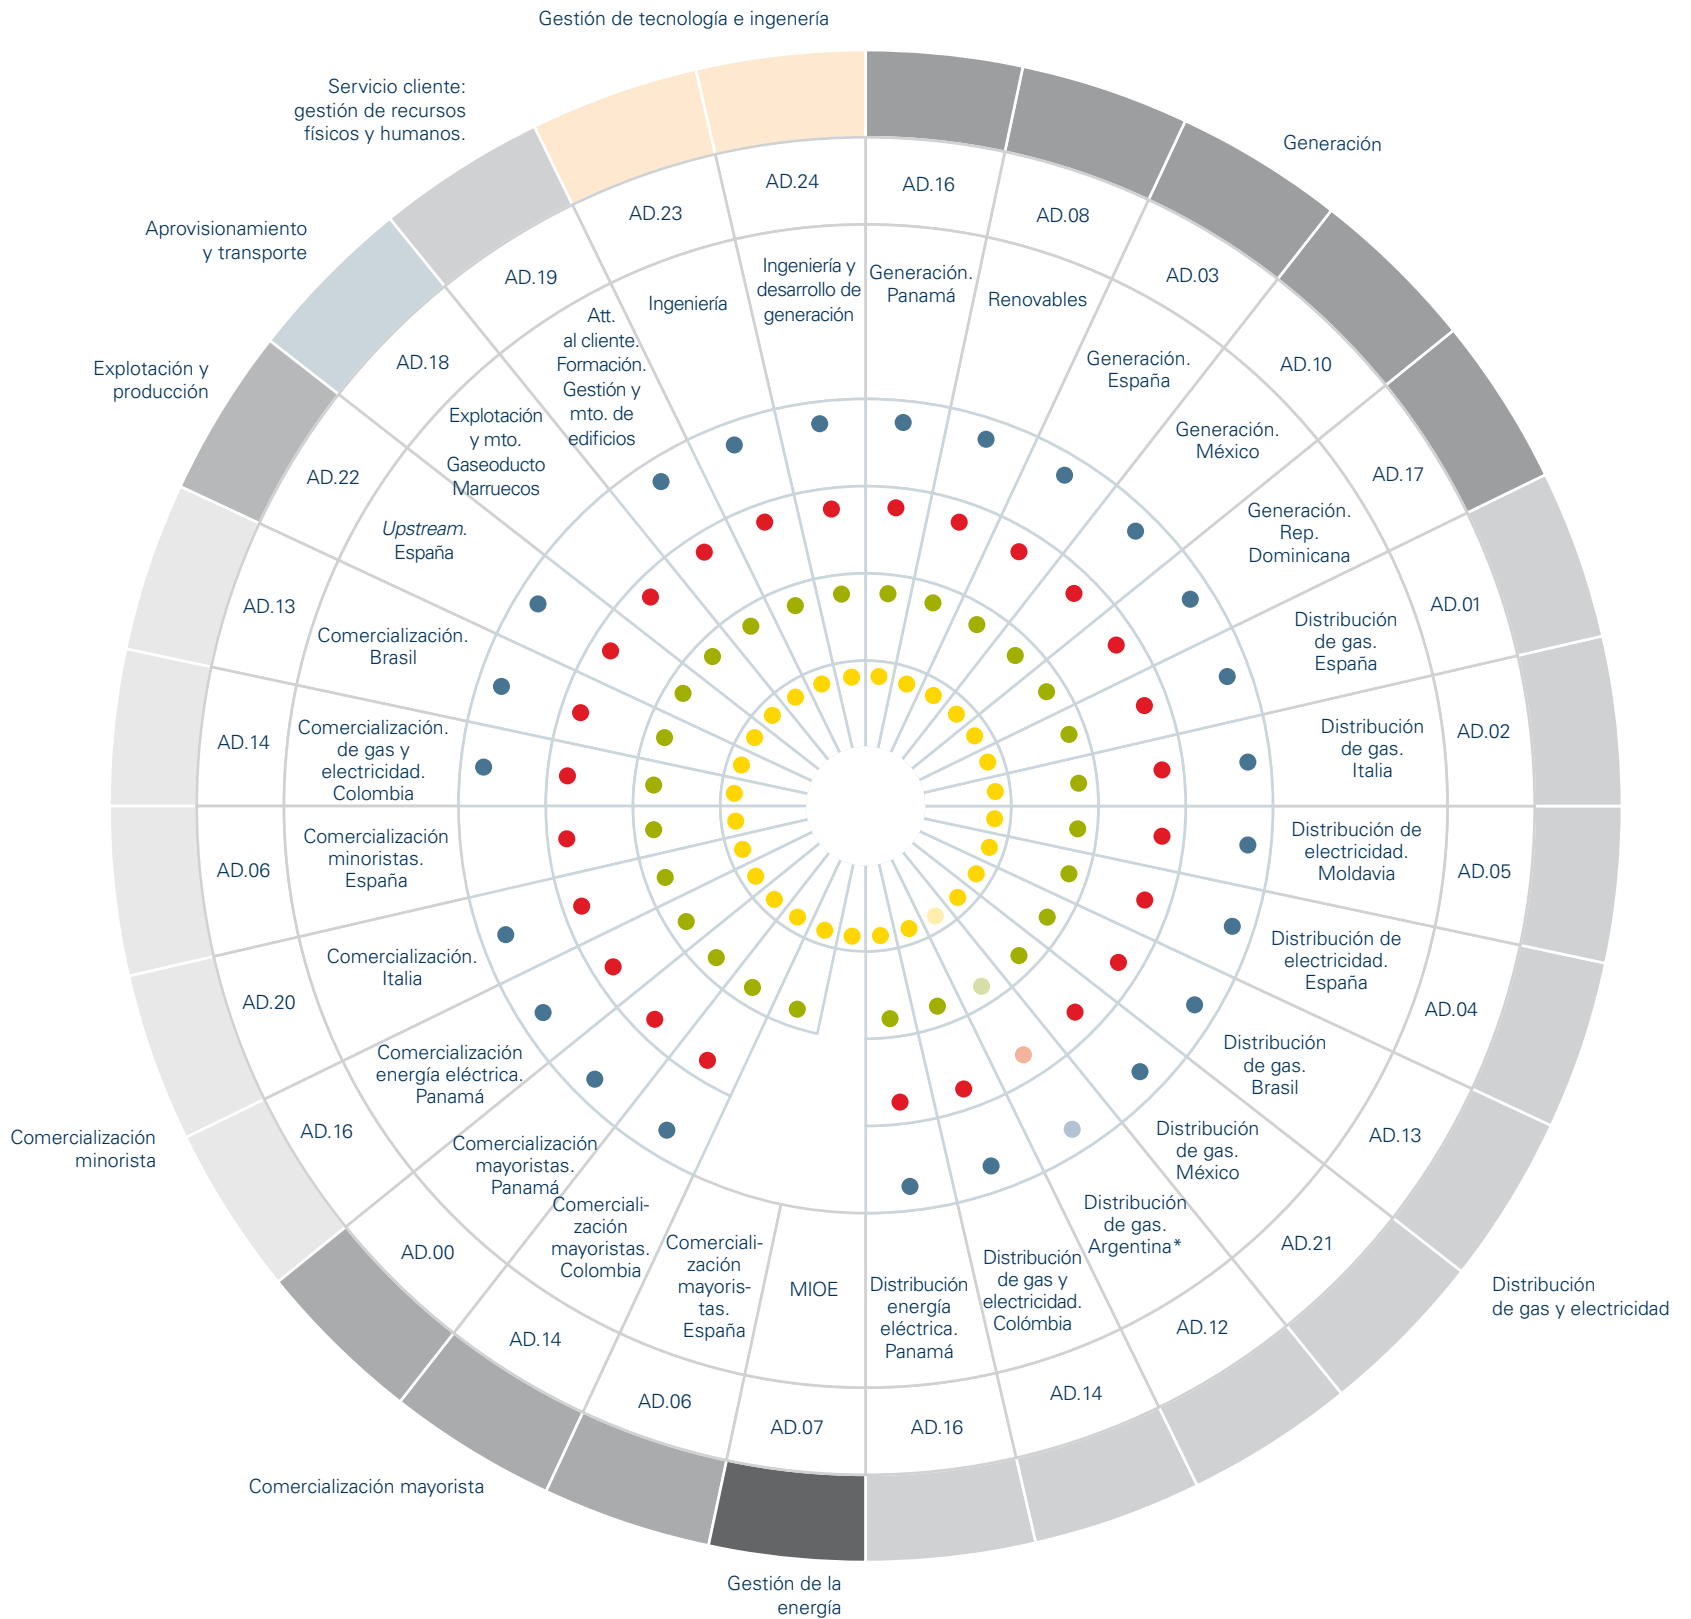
Gestión de tecnología e ingeniería

Servicio cliente: gestión de recursos físicos y humanos.

Generación

Aprovisionamiento y transporte

Explotación y producción

AD.24 AD.16 AD.23 AD.08 AD.19 AD.03 AD.18 AD.10 AD.22 AD.17 AD.13 AD.01 AD.14 AD.02 AD.06 AD.05 AD.20 AD.04 AD.16 AD.13 AD.00 AD.21 AD.14 AD.12 AD.06 AD.14 AD.07 AD.16

Ingeniería y desarrollo de generación

Generación. Panamá

Ingeniería

Renovables

Att. al cliente. Formación. Gestión y mto. de edificios

Generación. España

Explotación y mto. Gaseoducto Marruecos

Generación. México

Upstream. España

Generación. Rep. Dominicana

Comercialización. Brasil

Distribución de gas. España

Comercialización. de gas y electricidad. Colombia

Distribución de gas. Italia

Comercialización minoristas. España

Distribución de electricidad. Moldavia

Comercialización. Italia

Distribución de electricidad. España

Comercialización energía eléctrica. Panamá

Distribución de gas. Brasil

Comercialización mayoristas. Panamá

Distribución de gas. México

Comerciali-zación mayoristas. Colombia

Distribución de gas. Argentina*

Comerciali-zación mayoris-tas. España

MIOE

Distribución energía eléctrica. Panamá

Distribución de gas y electricidad. Colómbia

Comercialización minorista

Distribución de gas y electricidad

Comercialización mayorista

Gestión de la energía